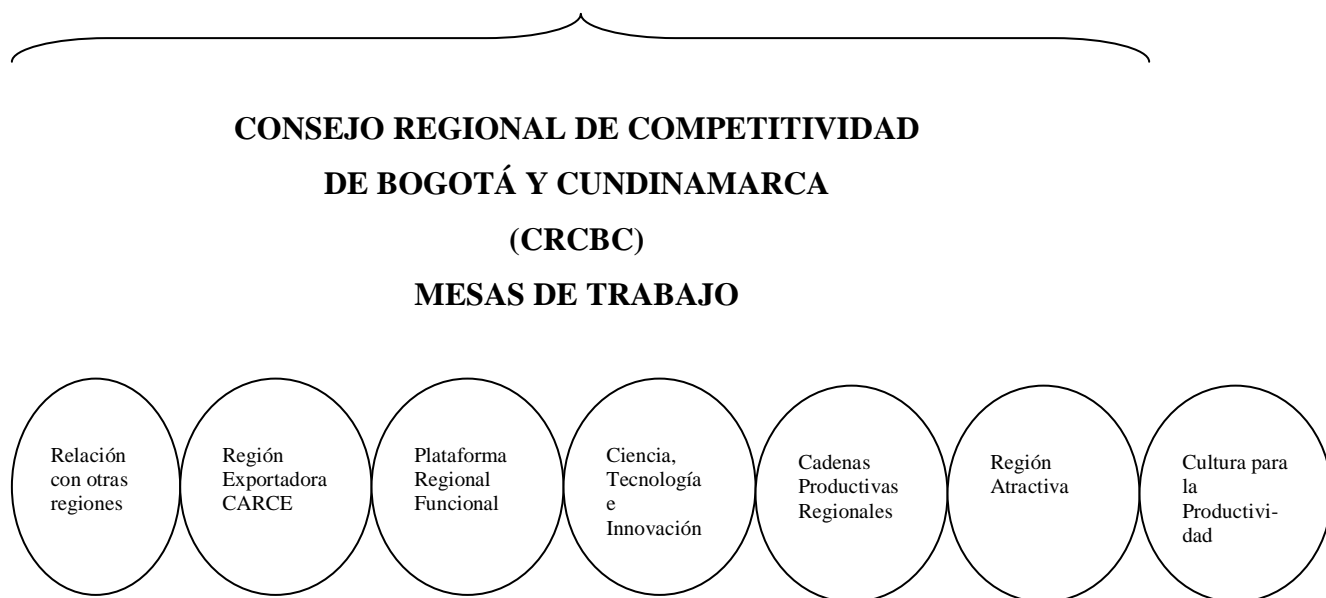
CONSEJO REGIONAL DE COMPETITIVIDAD
DE BOGOTÁ Y CUNDINAMARCA
(CRCBC)
MESAS DE TRABAJO

Relación con otras regiones

Región Exportadora CARCE

Plataforma Regional Funcional

Ciencia, Tecnología e Innovación

Cadenas Productivas Regionales

Región Atractiva

Cultura para la Productividad